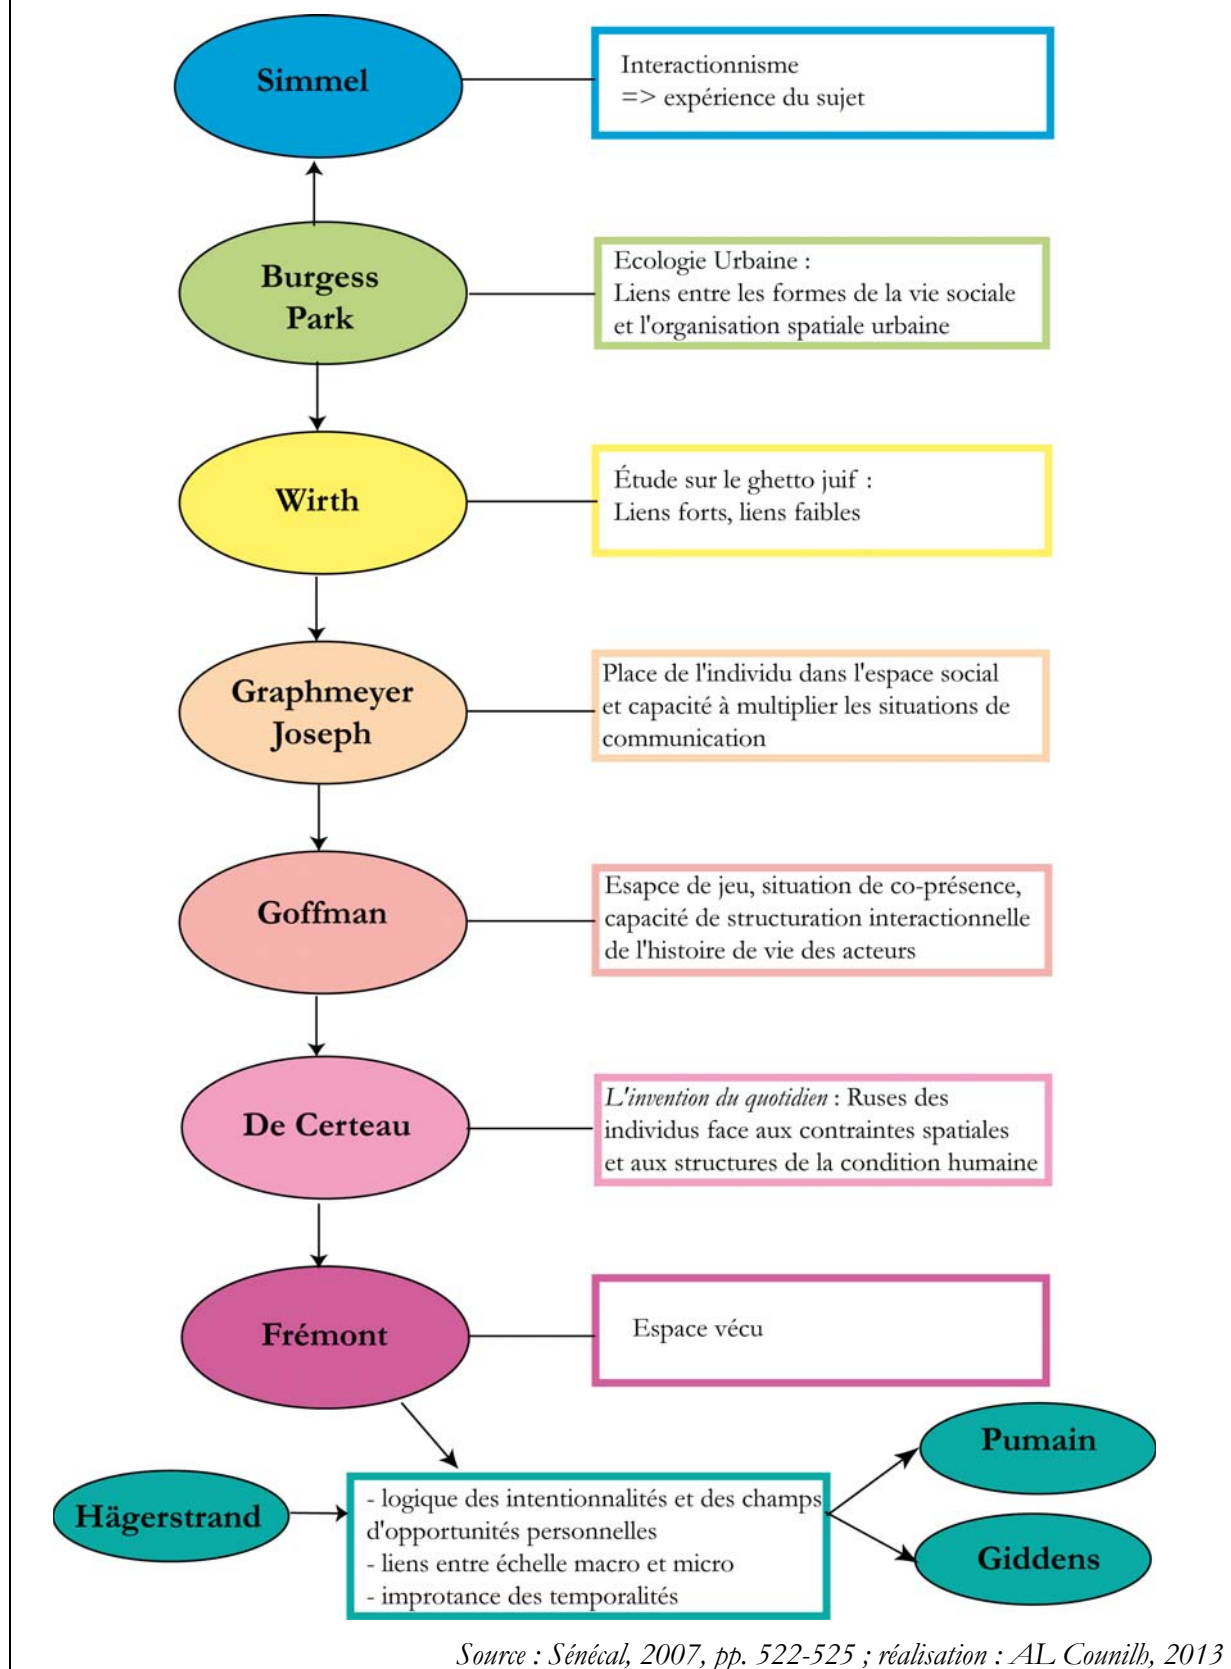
Simmel

Interactionnisme
=> expérience du sujet

Burgess
Park

Ecologie Urbaine :
Liens entre les formes de la vie sociale et l'organisation spatiale urbaine

Wirth

Étude sur le ghetto juif :
Liens forts, liens faibles

Graphmeyer
Joseph

Place de l'individu dans l'espace social et capacité à multiplier les situations de communication

Goffman

Esapce de jeu, situation de co-présence, capacité de structuration interactionnelle de l'histoire de vie des acteurs

De Certeau

*L'invention du quotidien* : Ruses des individus face aux contraintes spatiales et aux structures de la condition humaine

Frémont

Espace vécu

Hägerstrand

- logique des intentionnalités et des champs d'opportunités personnelles
- liens entre échelle macro et micro
- improtance des temporalités

Pumain

Giddens

Source : Sénécal, 2007, pp. 522-525 ; réalisation : AL Counilh, 2013